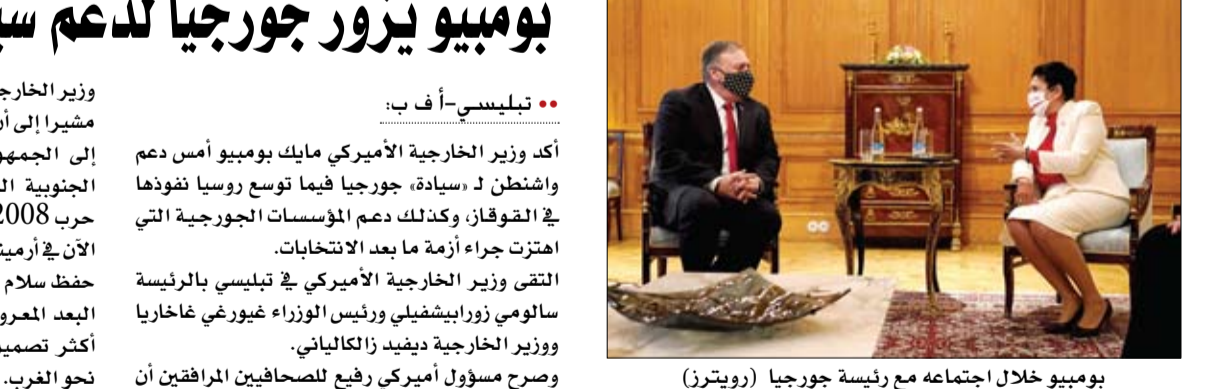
بومبيو يزور جورجيا لدعم سي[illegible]

•• تبليسي-أ ف ب:

أكد وزير الخارجية الأميركي مايك بومبيو أمس دعم واشنطن لـ «سيادة» جورجيا فيما توسع روسيا نفوذها في القوقاز، وكذلك دعم المؤسسات الجورجية التي اهتزت جراء أزمة ما بعد الانتخابات.

التقى وزير الخارجية الأميركي في تبليسي بالرئيسة سالومي زورابيشفيلي ورئيس الوزراء غيورغي غاخاريا ووزير الخارجية ديفيد زالكالياني.

وصرح مسؤول أميركي رفيع للصحافيين المرافقين أن

وزير الخارج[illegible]
مشيرا إلى أ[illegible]
إلى الجمهو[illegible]
الجنوبية ال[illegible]
حرب 2008 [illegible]
الآن في أرمين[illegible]
حفظ سلام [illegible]
البعد المعرو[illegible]
أكثر تصمي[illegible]
نحو الغرب.

بومبيو خلال اجتماعه مع رئيسة جورجيا (رويترز)